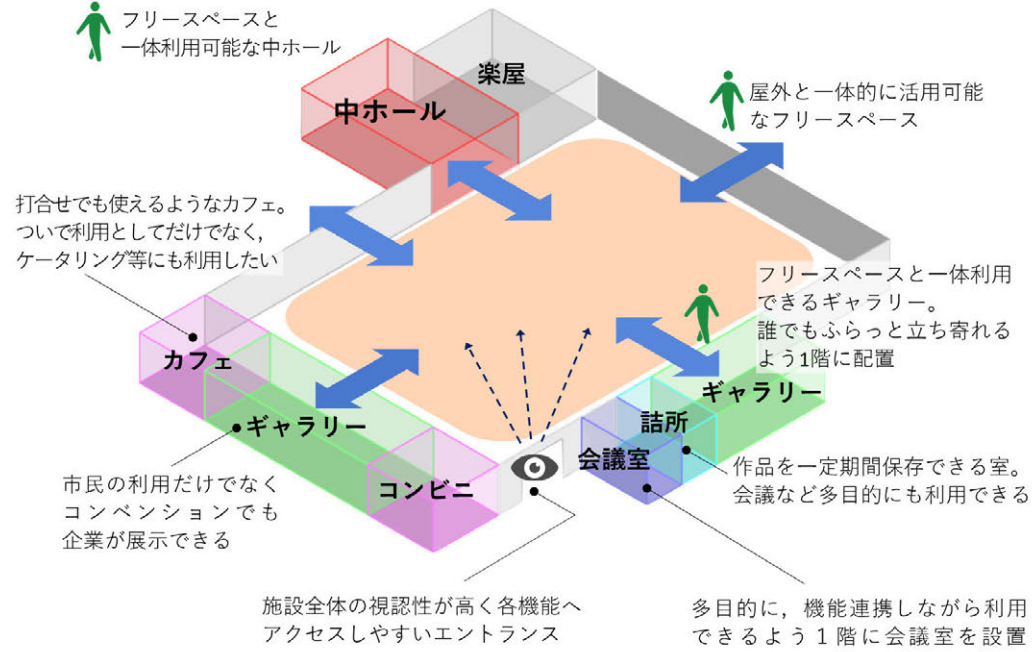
フリースペースと
一体利用可能な中ホール

楽屋

中ホール

屋外と一体的に活用可能
なフリースペース

打合せでも使えるようなカフェ。
ついで利用としてだけでなく,
ケータリング等にも利用したい

フリースペースと一体利用
できるギャラリー。
誰でもふらっと立ち寄れる
よう1階に配置

カフェ

ギャラリー

ギャラリー

詰所

会議室

コンビニ

作品を一定期間保存できる室。
会議など多目的にも利用できる

市民の利用だけでなく
コンベンションでも
企業が展示できる

施設全体の視認性が高く各機能へ
アクセスしやすいエントランス

多目的に,機能連携しながら利用
できるよう1階に会議室を設置